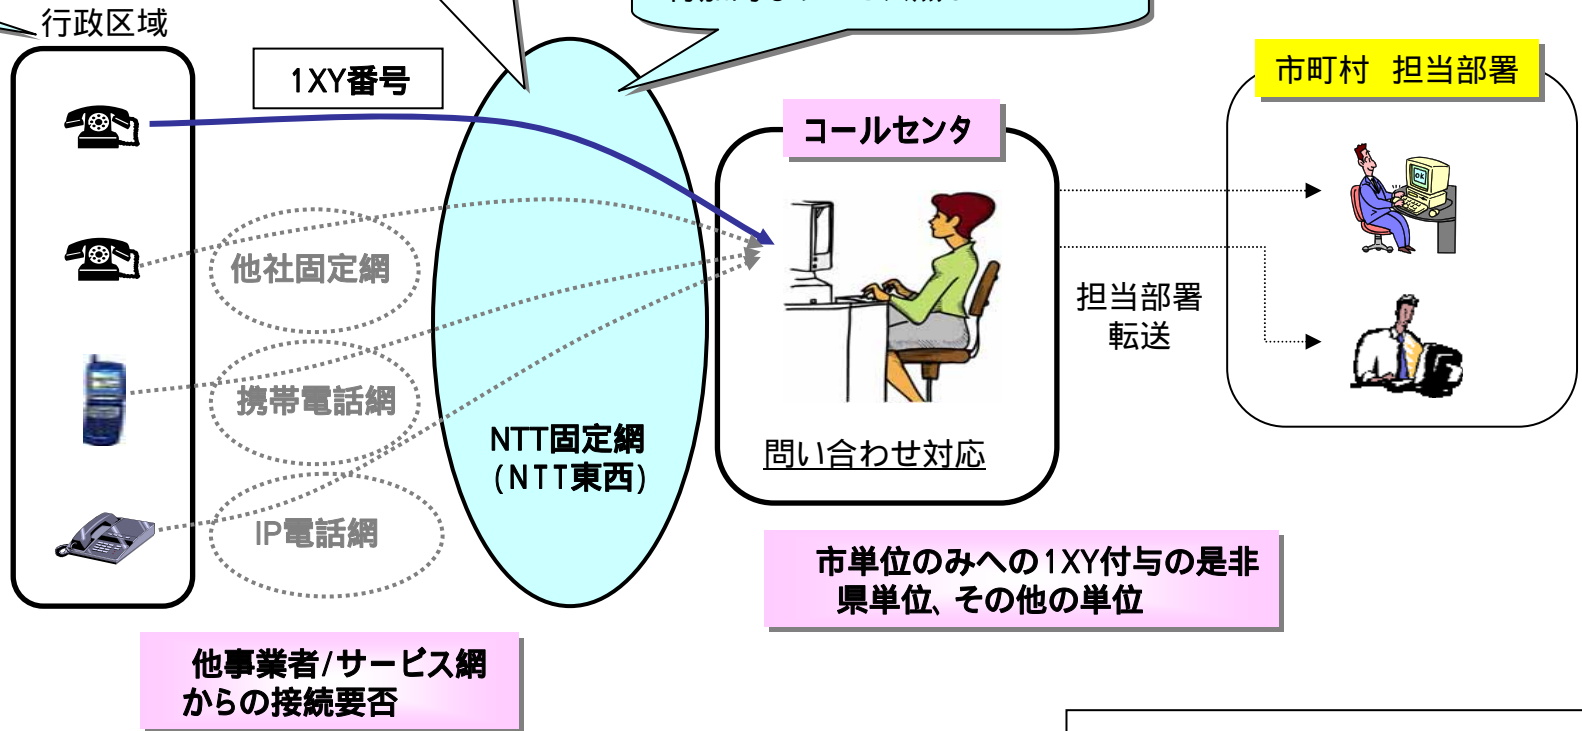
行政区域

1XY番号

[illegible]

市町村　担当部署

コールセンタ

他社固定網

携帯電話網

IP電話網

NTT固定網
(NTT東西)

問い合わせ対応

担当部署
転送

市単位のみへの1XY付与の是非
県単位、その他の単位

他事業者/サービス網
からの接続要否